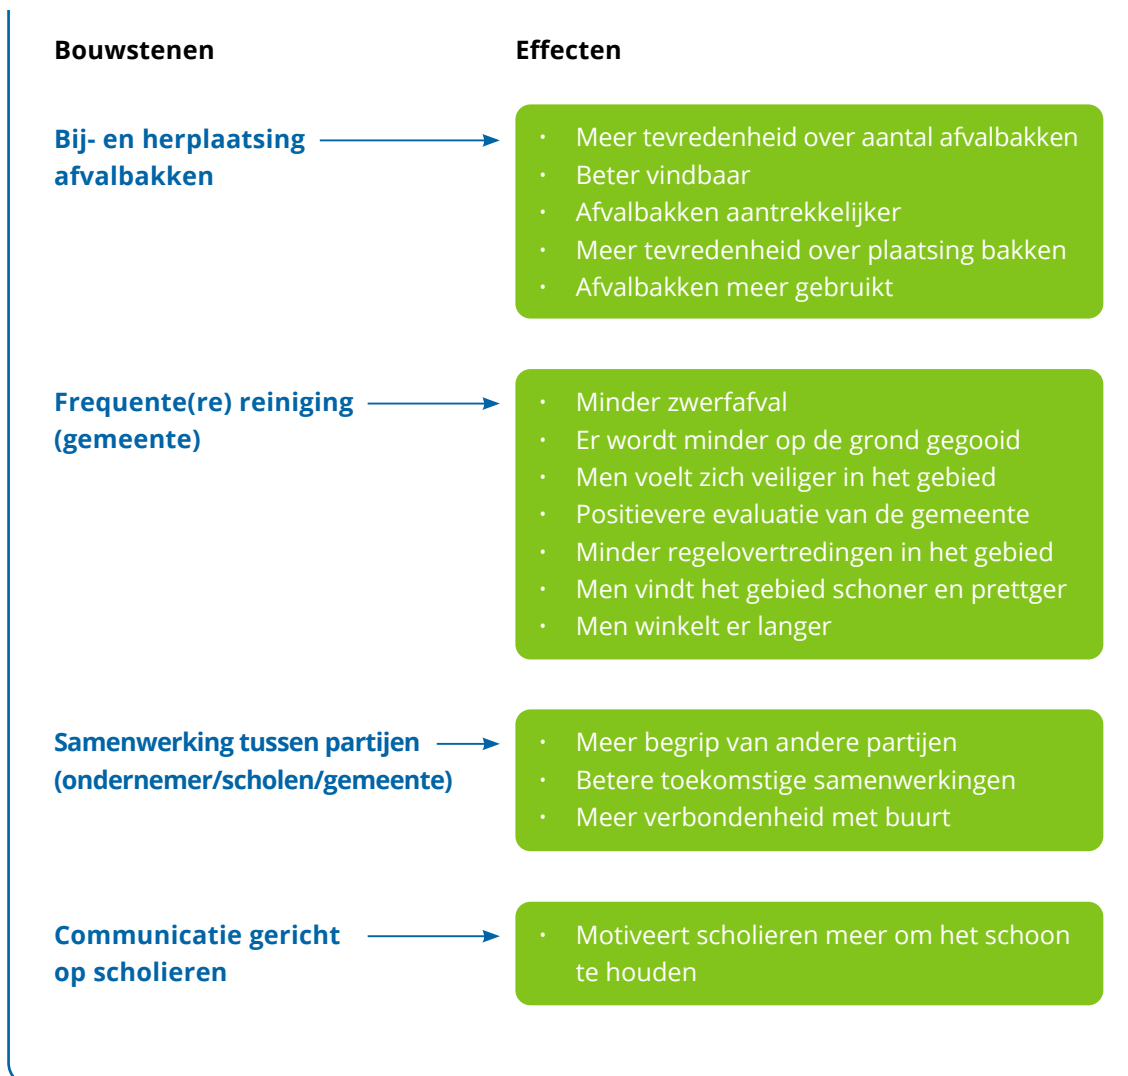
Bouwstenen

Effecten

Bij- en herplaatsing afvalbakken

- Meer tevredenheid over aantal afvalbakken
- Beter vindbaar
- Afvalbakken aantrekkelijker
- Meer tevredenheid over plaatsing bakken
- Afvalbakken meer gebruikt

Frequente(re) reiniging (gemeente)

- Minder zwerfafval
- Er wordt minder op de grond gegooid
- Men voelt zich veiliger in het gebied
- Positievere evaluatie van de gemeente
- Minder regelovertredingen in het gebied
- Men vindt het gebied schoner en prettger
- Men winkelt er langer

Samenwerking tussen partijen (ondernemer/scholen/gemeente)

- Meer begrip van andere partijen
- Betere toekomstige samenwerkingen
- Meer verbondenheid met buurt

Communicatie gericht op scholieren

- Motiveert scholieren meer om het schoon te houden